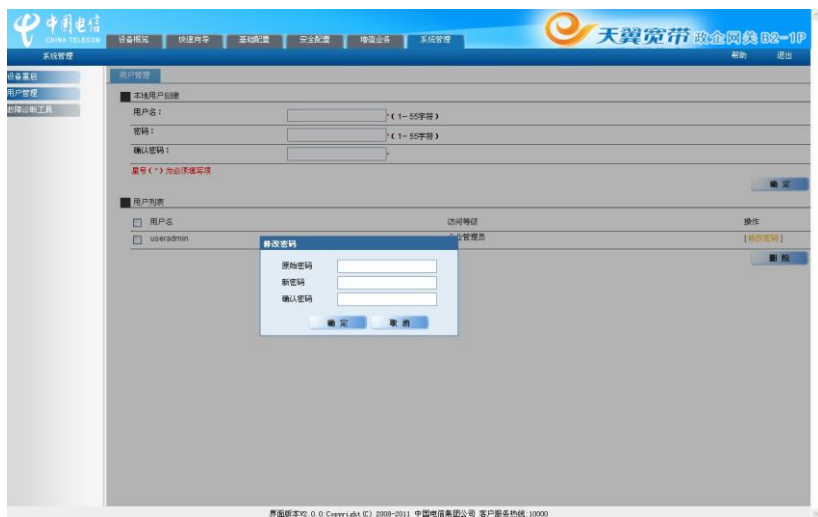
中国电信
CHINA TELECOM

设备概览 快速向导 基础配置 安全配置 增值业务 系统管理

天翼宽带 政企网关 B2-1P

系统管理

帮助 退出

设备重启
用户管理
故障诊断工具

用户管理

本地用户创建

用户名： *（1－55字符）

密码： *（1－55字符）

确认密码： *

星号（*）为必须填写项

确 定

用户列表

用户名 访问等级 操作

useradmin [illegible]管理员 [修改密码]

删 除

修改密码

原始密码

新密码

确认密码

确 定 取 消

界面版本V2.0.0 Copyright (C) 2008-2011 中国电信集团公司 客户服务热线：10000